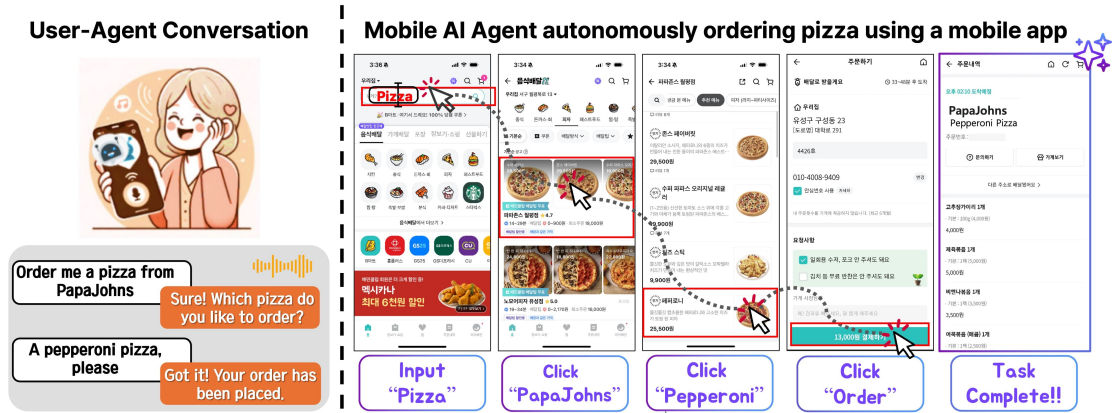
User-Agent Conversation

Order me a pizza from PapaJohns

Sure! Which pizza do you like to order?

A pepperoni pizza, please

Got it! Your order has been placed.

Mobile AI Agent autonomously ordering pizza using a mobile app

3:36

Pizza

음식배달

3:34

음식배달

파파존스 월평점

3:34

파파존스 월평점

페퍼로니

25,500원

주문하기

배달로 받을게요

우리집

유성구 구성동 23

010-4008-9409

요청사항

13,000원 결제하기

주문내역

PapaJohns

Pepperoni Pizza

Input "Pizza"

Click "PapaJohns"

Click "Pepperoni"

Click "Order"

Task Complete!!